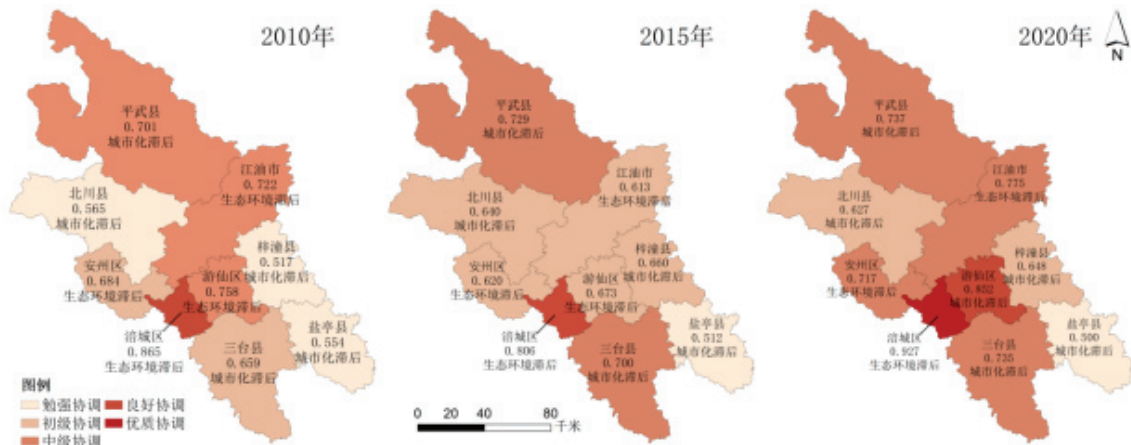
2010年

平武县
0.701
城市化滞后

江油市
0.722
生态环境滞后

北川县
0.565
城市化滞后

梓潼县
0.517
城市化滞后

安州区
0.684
生态环境滞后

游仙区
0.758
生态环境滞后

涪城区
0.865
生态环境滞后

盐亭县
0.554
城市化滞后

三台县
0.659
城市化滞后

图例
勉强协调
初级协调
中级协调
良好协调
优质协调

2015年

平武县
0.729
城市化滞后

江油市
0.613
生态环境滞后

北川县
0.640
城市化滞后

梓潼县
0.660
城市化滞后

安州区
0.620
生态环境滞后

游仙区
0.673
生态环境滞后

涪城区
0.806
生态环境滞后

盐亭县
0.512
城市化滞后

三台县
0.700
城市化滞后

0 20 40 80
千米

2020年

N

平武县
0.737
城市化滞后

江油市
0.775
生态环境滞后

北川县
0.627
城市化滞后

梓潼县
0.648
城市化滞后

安州区
0.717
生态环境滞后

游仙区
0.852
城市化滞后

涪城区
0.927
生态环境滞后

盐亭县
0.500
城市化滞后

三台县
0.735
城市化滞后